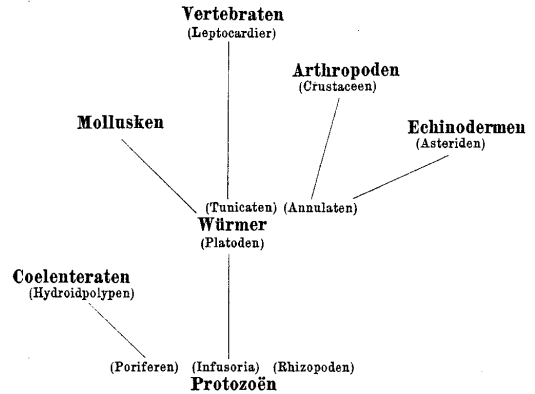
Vertebraten
(Leptocardier)

Arthropoden
(Crustaceen)

Mollusken

Echinodermen
(Asteriden)

(Tunicaten) (Annulaten)
Würmer
(Platoden)

Coelenteraten
(Hydroidpolypen)

(Poriferen) (Infusoria) (Rhizopoden)
Protozoën